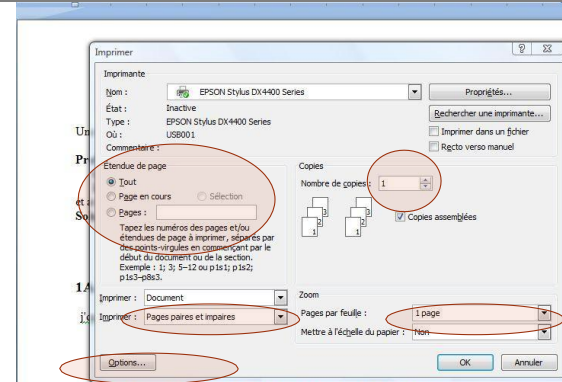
Imprimer

Imprimante

Nom : EPSON Stylus DX4400 Series

État : Inactive

Type : EPSON Stylus DX4400 Series

Où : USB001

Commentaire :

Propriétés...

Rechercher une imprimante...

Imprimer dans un fichier

Recto verso manuel

Étendue de page

Tout

Page en cours

Sélection

Pages :

Tapez les numéros des pages et/ou étendues de page à imprimer, séparés par des points-virgules en commençant par le début du document ou de la section. Exemple : 1; 3; 5–12 ou p1s1; p1s2; p1s3–p8s3.

Copies

Nombre de copies : 1

Copies assemblées

Imprimer : Document

Imprimer : Pages paires et impaires

Zoom

Pages par feuille : 1 page

Mettre à l'échelle du papier : Non

Options...

OK

Annuler

Un

Pr

et a

So

1.A

J'e